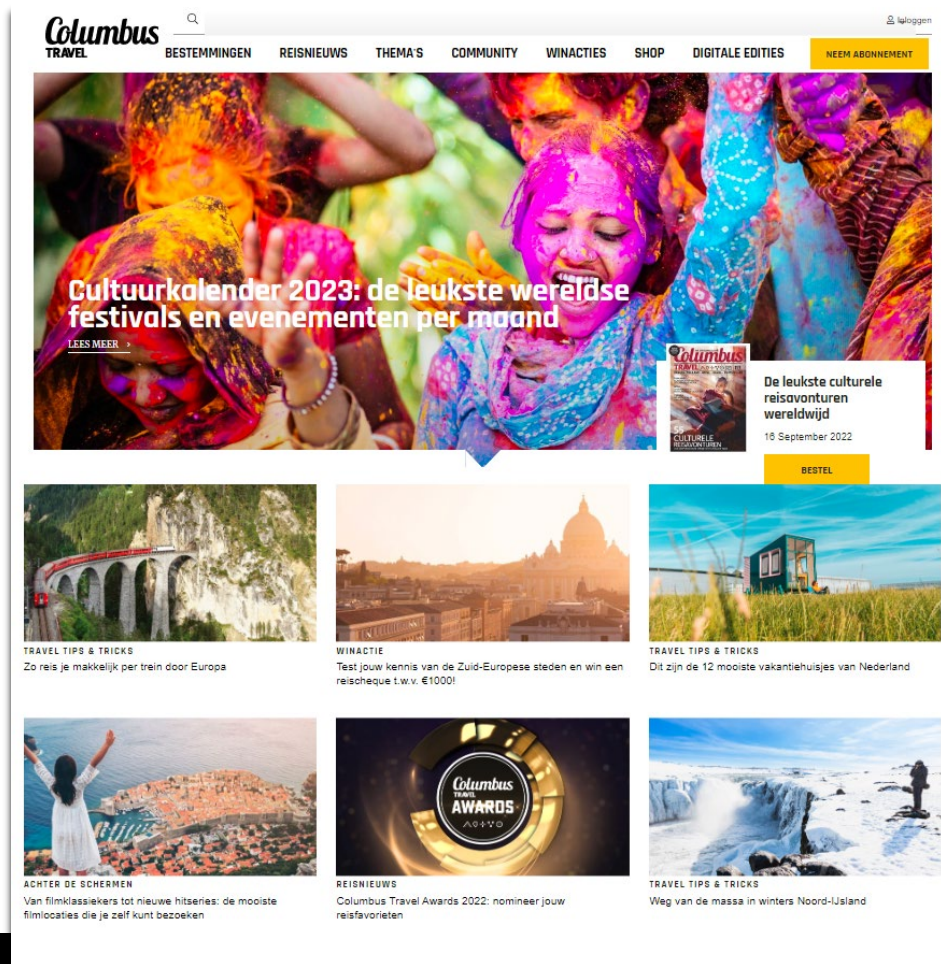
Columbus TRAVEL

Inloggen

BESTEMMINGEN REISNIEUWS THEMA'S COMMUNITY WINACTIES SHOP DIGITALE EDITIES

NEEM ABONNEMENT

Cultuurkalender 2023: de leukste wereldse festivals en evenementen per maand

LEES MEER

Columbus TRAVEL

55 CULTURELE REISAVONTUREN

De leukste culturele reisavonturen wereldwijd

16 September 2022

BESTEL

TRAVEL TIPS & TRICKS
Zo reis je makkelijk per trein door Europa

WINACTIE
Test jouw kennis van de Zuid-Europese steden en win een reischeque t.w.v. €1000!

TRAVEL TIPS & TRICKS
Dit zijn de 12 mooiste vakantiehuisjes van Nederland

Columbus TRAVEL AWARDS

ACHTER DE SCHERMEN
Van filmklassiekers tot nieuwe hitseries: de mooiste filmlocaties die je zelf kunt bezoeken

REISNIEUWS
Columbus Travel Awards 2022: nomineer jouw reisfavorieten

TRAVEL TIPS & TRICKS
Weg van de massa in winters Noord-IJsland